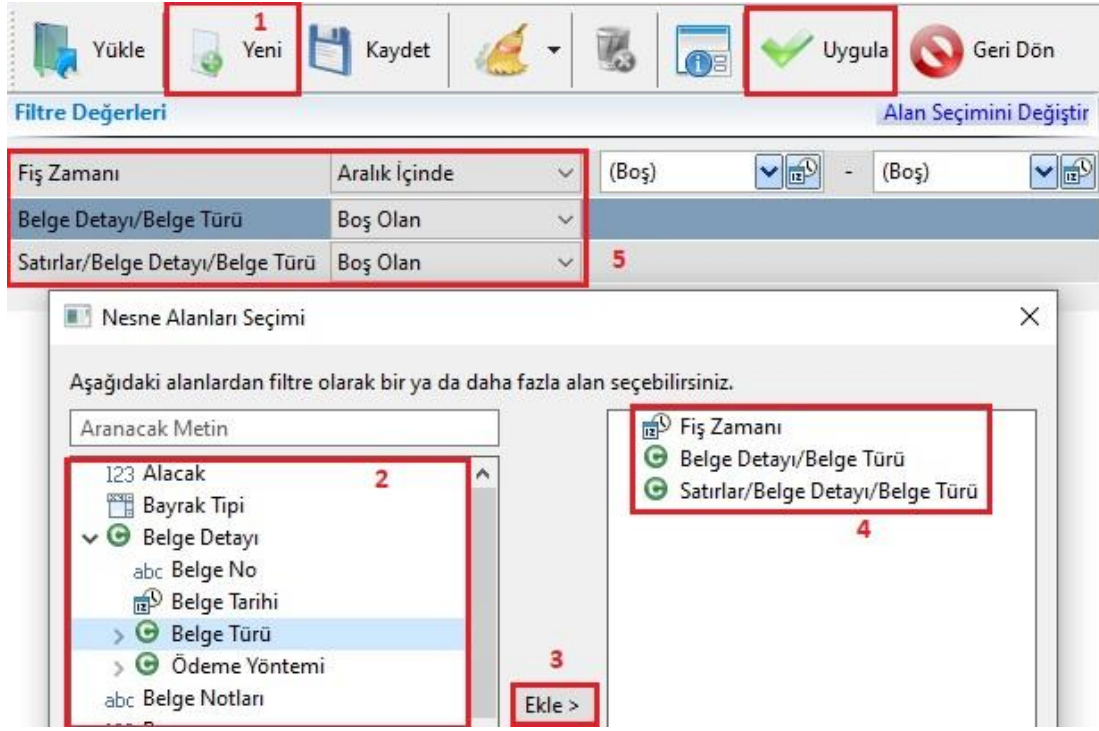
Yükle
1
Yeni
Kaydet
Uygula
Geri Dön

Filtre Değerleri
Alan Seçimini Değiştir

| Fiş Zamanı | Aralık İçinde | (Boş) | - | (Boş) |
|---|---|---|---|---|
| Belge Detayı/Belge Türü | Boş Olan | | | |
| Satırlar/Belge Detayı/Belge Türü | Boş Olan | 5 | | |

Nesne Alanları Seçimi

Aşağıdaki alanlardan filtre olarak bir ya da daha fazla alan seçebilirsiniz.

Aranacak Metin

2
123 Alacak
Bayrak Tipi
Belge Detayı
abc Belge No
Belge Tarihi
Belge Türü
Ödeme Yöntemi
abc Belge Notları

3
Ekle >

Fiş Zamanı
Belge Detayı/Belge Türü
Satırlar/Belge Detayı/Belge Türü
4